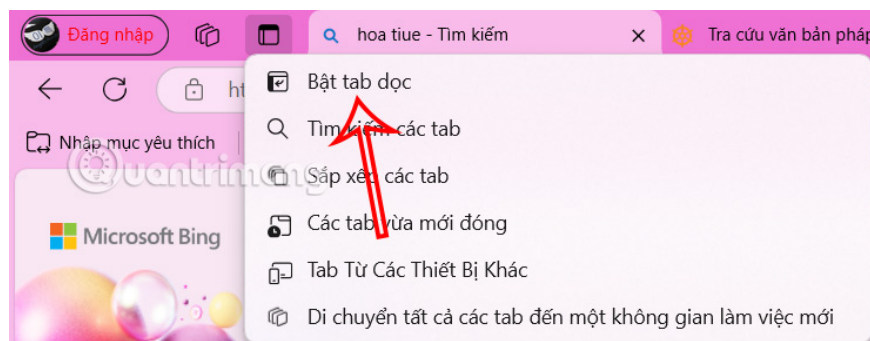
Đăng nhập

hoa tiue - Tìm kiếm

Tra cứu văn bản pháp

ht

Nhập mục yêu thích

Microsoft Bing

Bật tab dọc

Tìm kiếm các tab

Sắp xếp các tab

Các tab vừa mới đóng

Tab Từ Các Thiết Bị Khác

Di chuyển tất cả các tab đến một không gian làm việc mới

Quantrimang